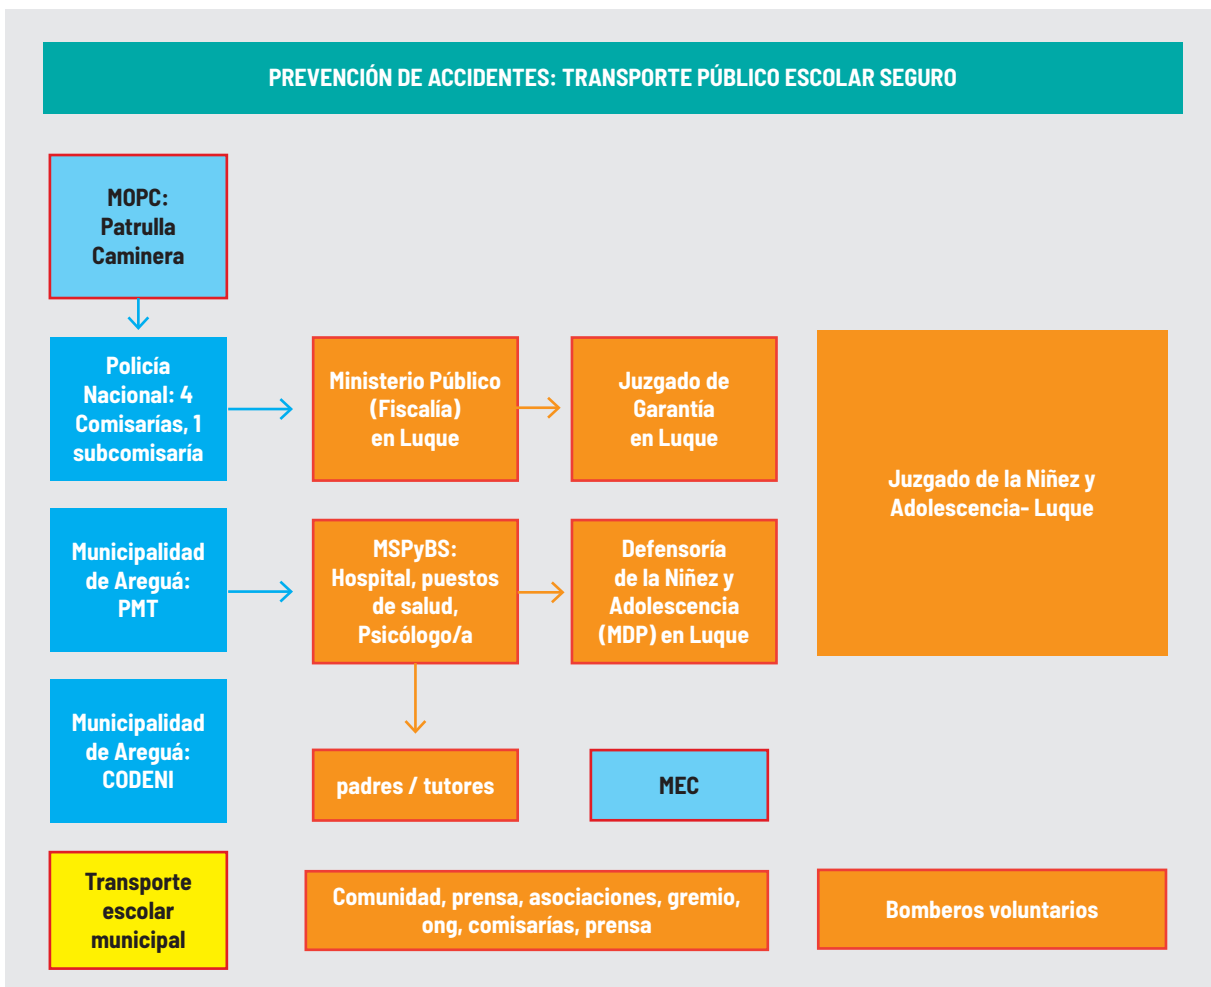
PREVENCIÓN DE ACCIDENTES: TRANSPORTE PÚBLICO ESCOLAR SEGURO

MOPC: Patrulla Caminera

Policía Nacional: 4 Comisarías, 1 subcomisaría

Ministerio Público (Fiscalía) en Luque

Juzgado de Garantía en Luque

Juzgado de la Niñez y Adolescencia- Luque

Municipalidad de Areguá: PMT

MSPyBS: Hospital, puestos de salud, Psicólogo/a

Defensoría de la Niñez y Adolescencia (MDP) en Luque

Municipalidad de Areguá: CODENI

padres / tutores

MEC

Transporte escolar municipal

Comunidad, prensa, asociaciones, gremio, ong, comisarías, prensa

Bomberos voluntarios